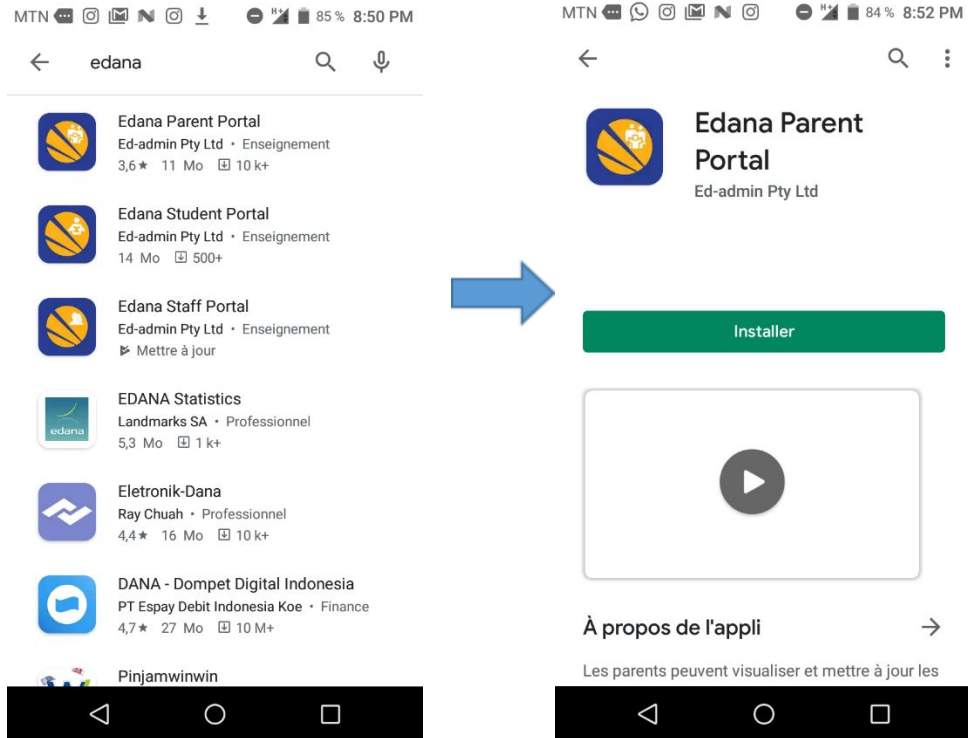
MTN 85 % 8:50 PM

edana

Edana Parent Portal
Ed-admin Pty Ltd • Enseignement
3,6★ 11 Mo 10 k+

Edana Student Portal
Ed-admin Pty Ltd • Enseignement
14 Mo 500+

Edana Staff Portal
Ed-admin Pty Ltd • Enseignement
Mettre à jour

EDANA Statistics
Landmarks SA • Professionnel
5,3 Mo 1 k+

edana

Eletronik-Dana
Ray Chuah • Professionnel
4,4★ 16 Mo 10 k+

DANA - Dompet Digital Indonesia
PT Espay Debit Indonesia Koe • Finance
4,7★ 27 Mo 10 M+

Pinjamwinwin

MTN 84 % 8:52 PM

Edana Parent Portal
Ed-admin Pty Ltd

Installer

À propos de l'appli

Les parents peuvent visualiser et mettre à jour les